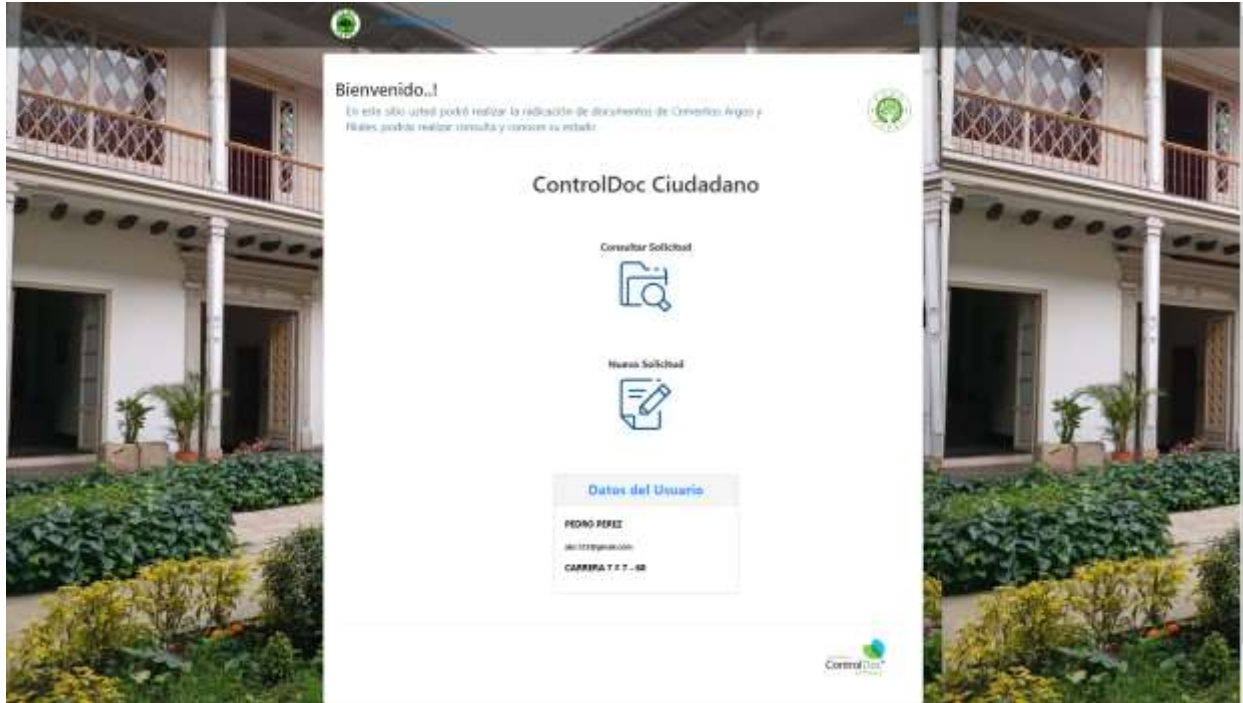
Bienvenido..!

En este sitio usted podrá realizar la radicación de documentos de Convenios Argos y Filiales podrás realizar consulta y conocer su estado

ControlDoc Ciudadano

Consultar Solicitud

Nueva Solicitud

Datos del Usuario

PEDRO PEREZ

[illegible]@gmail.com

CARRERA 7 # 7 - 68

ControlDoc